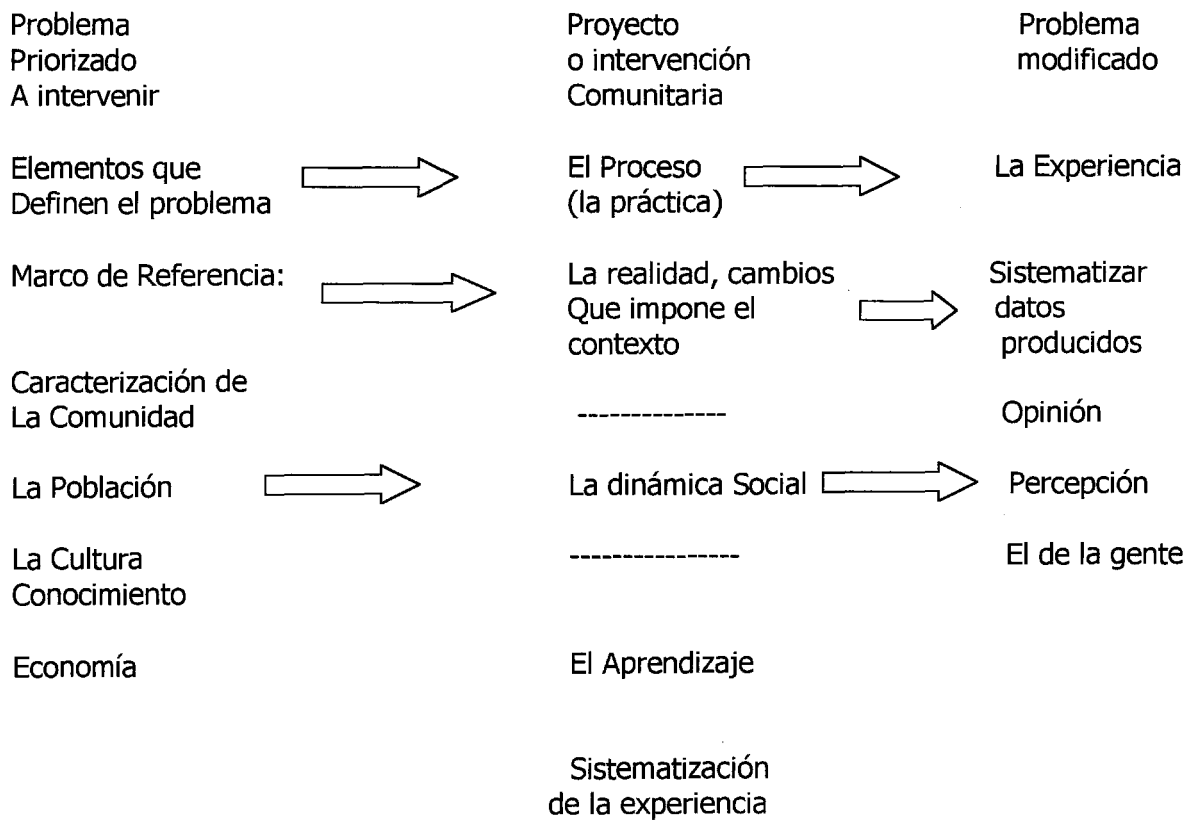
Problema Priorizado A intervenir

Proyecto o intervención Comunitaria

Problema modificado

Elementos que Definen el problema

El Proceso (la práctica)

La Experiencia

Marco de Referencia:

La realidad, cambios Que impone el contexto

Sistematizar datos producidos

Caracterización de La Comunidad

--------------

Opinión

La Población

La dinámica Social

Percepción

La Cultura Conocimiento

----------------

El de la gente

Economía

El Aprendizaje

Sistematización de la experiencia